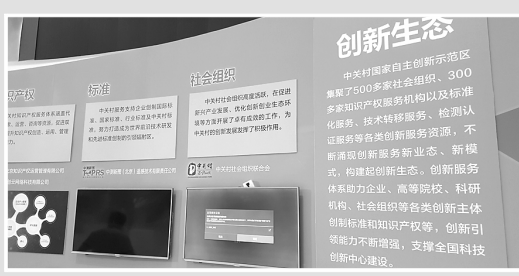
识产权

标准

中关村服务支持企业创制国际标准、国家标准、行业标准及中关村标准，努力打造成为世界级标准服务机构和创新中心

社会组织

中关村社会组织高度活跃，在促进新兴产业发展、优化创新创业生态环境等方面发挥了非常积极的作用，为中关村的创新发展提供了积极作用。

中关村社会组织联合会

创新生态

中关村国家自主创新示范区集聚了500多家社会组织、300多家知识产权服务机构以及标准化服务、技术转移服务、检测认证服务等各类创新服务资源，不断涌现创新服务新业态、新模式，构建起创新生态。创新服务体系助力企业、高等院校、科研机构、社会组织等各类创新主体创制标准和知识产权等，创新引领能力不断增强，支撑全国科技创新中心建设。